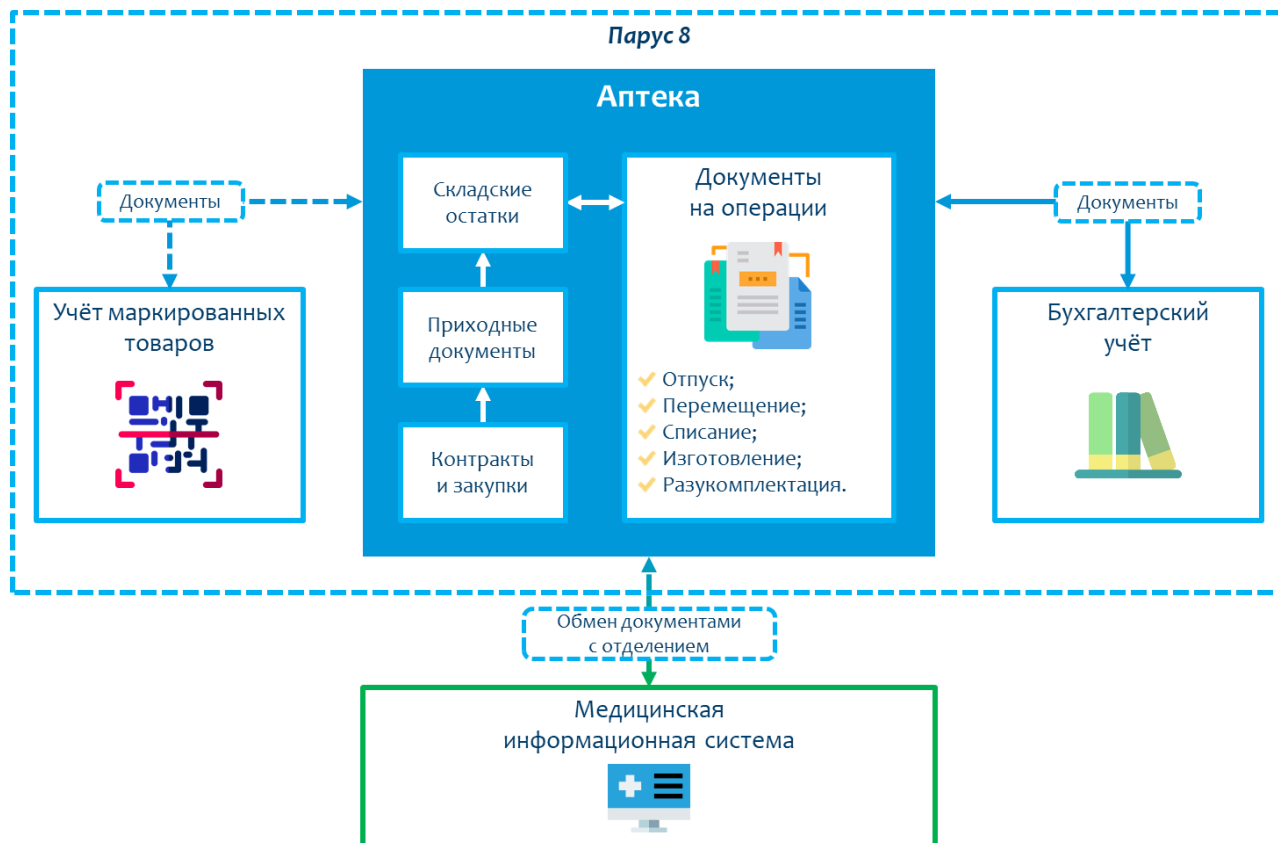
Парус 8

Аптека

Документы

Учёт маркированных товаров

Складские остатки

Приходные документы

Контракты и закупки

Документы на операции

Отпуск;
Перемещение;
Списание;
Изготовление;
Разукомплектация.

Документы

Бухгалтерский учёт

Обмен документами с отделением

Медицинская информационная система